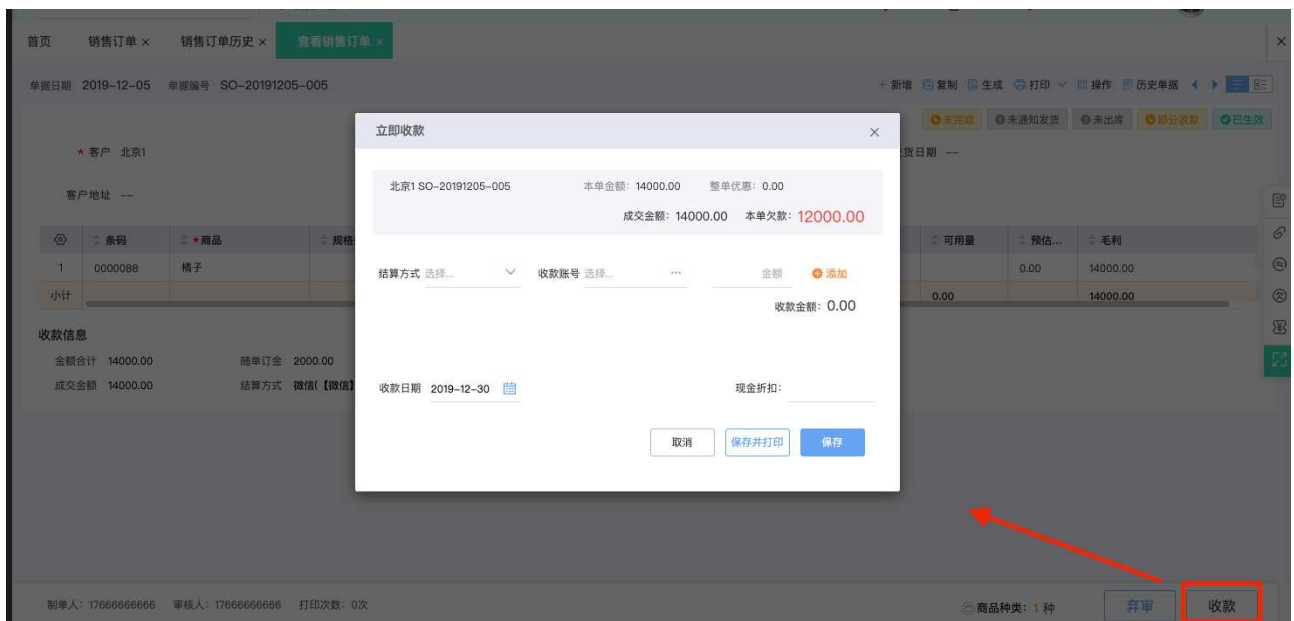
首页 销售订单 × 销售订单历史 × 查看销售订单 ×

单据日期 2019-12-05 单据编号 SO-20191205-005

+ 新增 复制 生成 打印 操作 历史单据

未完成 未通知发货 未出库 部分收款 已生效

* 客户 北京1

货日期 --

客户地址 --

| | 条码 | * 商品 | 规格 | 可用量 | 预估... | 毛利 |
|---|---|---|---|---|---|---|
| 1 | 0000088 | 橘子 | | | 0.00 | 14000.00 |
| 小计 | | | | 0.00 | | 14000.00 |

收款信息

金额合计 14000.00 随单订金 2000.00

成交金额 14000.00 结算方式 微信(【微信】

立即收款

北京1 SO-20191205-005 本单金额：14000.00 整单优惠：0.00

成交金额：14000.00 本单欠款：12000.00

结算方式 选择... 收款账号 选择... 金额 添加

收款金额：0.00

收款日期 2019-12-30 现金折扣：

取消 保存并打印 保存

制单人：17666666666 审核人：17666666666 打印次数：0次

商品种类：1 种 弃审 收款